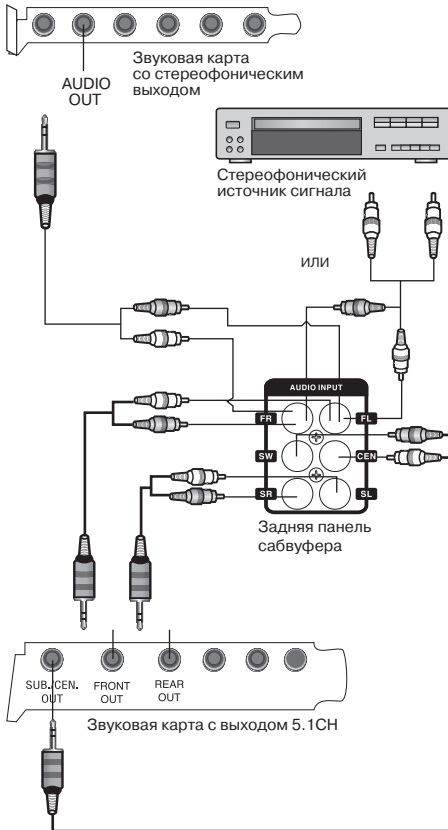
Звуковая карта со стереофоническим выходом

AUDIO OUT

Стереофонический источник сигнала

или

AUDIO INPUT

FR

FL

SW

CEN

SR

SL

Задняя панель сабвуфера

SUB./CEN. OUT

FRONT OUT

REAR OUT

Звуковая карта с выходом 5.1CH